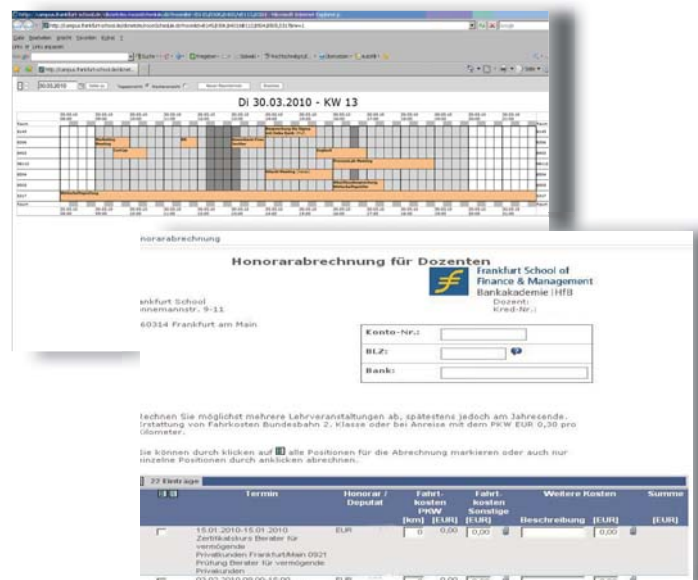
Di 30.03.2010 - KW 13

onorarabrechnung

Honorarabrechnung für Dozenten

Frankfurt School of Finance & Management
Bankakademie | HfB

Dozent:
Kred-Nr.:

nkfurt School
nnemannstr. 9-11

60314 Frankfurt am Main

Konto-Nr.:
BLZ:
Bank:

echnen Sie möglichst mehrere Lehrveranstaltungen ab, spätestens jedoch am Jahresende.
rstattung von Fahrtkosten Bundesbahn 2. Klasse oder bei Anreise mit dem PKW EUR 0,30 pro ilometer.

Sie können durch klicken auf alle Positionen für die Abrechnung markieren oder auch nur inzelne Positionen durch anklicken abrechnen.

27 Einträge

| | Termin | Honorar / Deputat | Fahrtkosten PKW [km] | [EUR] | Fahrtkosten Sonstige [EUR] | Weitere Kosten Beschreibung | [EUR] | Summe [EUR] |
|---|---|---|---|---|---|---|---|---|
| | 15.01.2010-15.01.2010 Zertifikatskurs Berater für vermögende Privatkunden Frankfurt/Main 0921 Prüfung Berater für vermögende Privatkunden | EUR | 0 | 0,00 | 0,00 | | 0,00 | |
| | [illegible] | EUR | | 0,00 | | | 0,00 | |